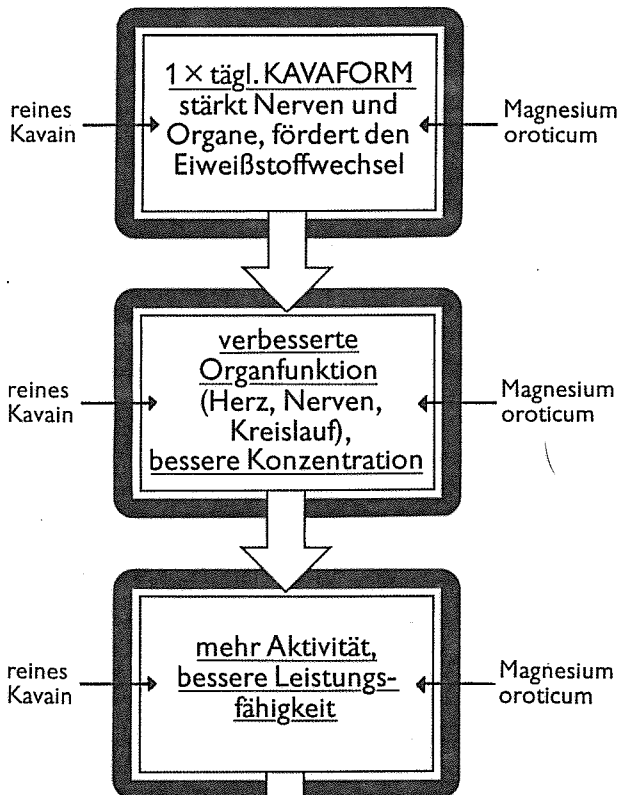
reines Kavain

1 × tägl. KAVAFORM stärkt Nerven und Organe, fördert den Eiweißstoffwechsel

Magnesium oroticum

reines Kavain

verbesserte Organfunktion (Herz, Nerven, Kreislauf), bessere Konzentration

Magnesium oroticum

reines Kavain

mehr Aktivität, bessere Leistungsfähigkeit

Magnesium oroticum